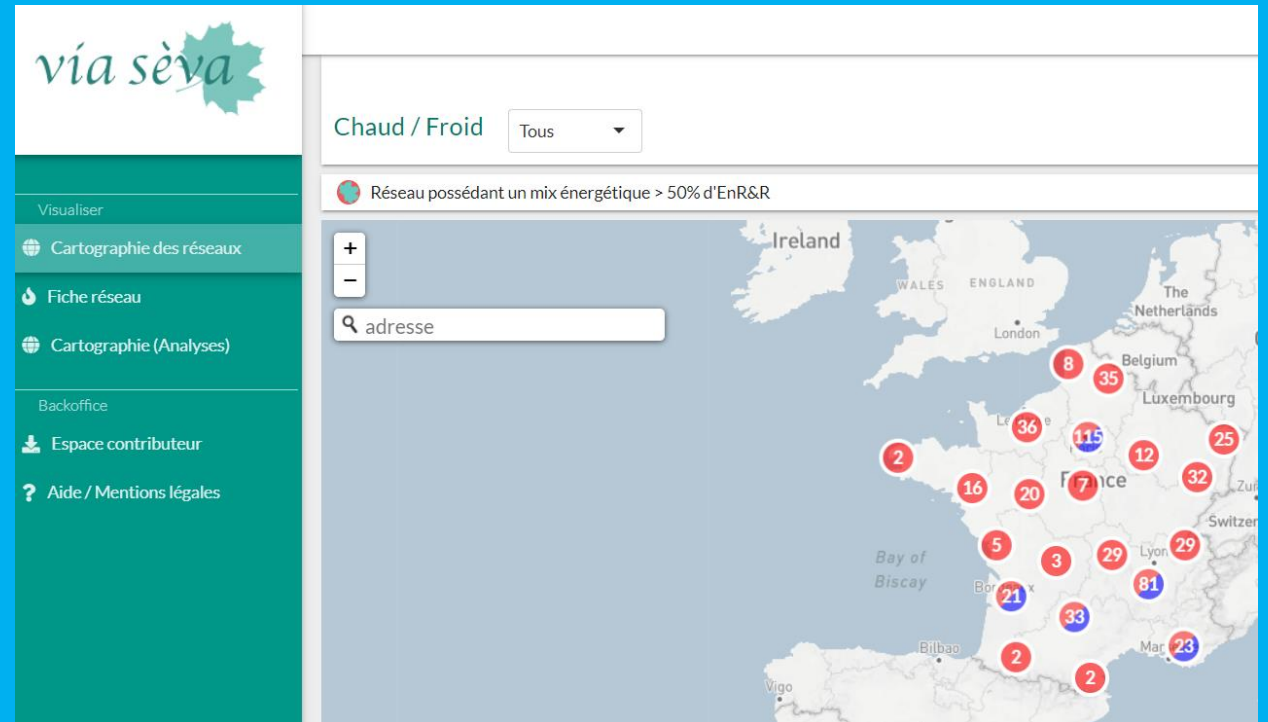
vía sèva

Visualiser

Cartographie des réseaux

Fiche réseau

Cartographie (Analyses)

Backoffice

Espace contributeur

Aide / Mentions légales

Chaud / Froid Tous

Réseau possédant un mix énergétique > 50% d'EnR&R

+
−
adresse

Ireland
WALES
ENGLAND
London
The Netherlands
Belgium
Luxembourg
Le
France
Zu
Switzer
Bay of Biscay
Bor
Lyon
Bilbao
Mar
Vigo

8
35
36
115
12
25
2
32
16
20
7
5
3
29
29
21
81
33
2
2
23